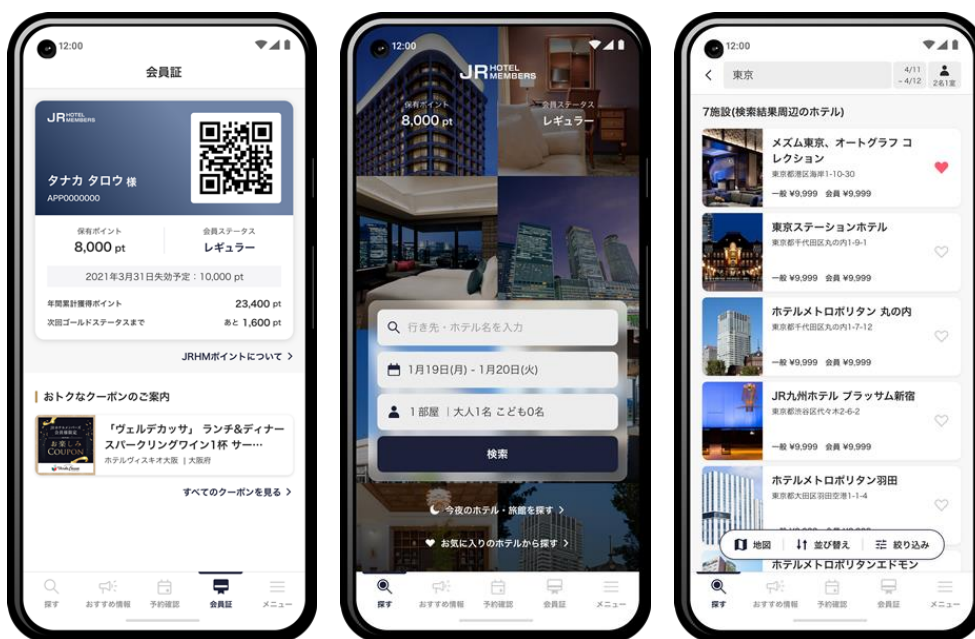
12:00

会員証

JR HOTEL MEMBERS

タナカ タロウ 様
APP0000000

保有ポイント
8,000 pt

会員ステータス
レギュラー

2021年3月31日失効予定：10,000 pt

年間累計獲得ポイント 23,400 pt
次回ゴールドステータスまで あと 1,600 pt

JRHMポイントについて >

おトクなクーポンのご案内

お楽しみ COUPON

「ヴェルデカッサ」 ランチ&ディナー スパークリングワイン1杯 サー…
ホテルヴィスキオ大阪 | 大阪府

すべてのクーポンを見る >

探す　おすすめ情報　予約確認　会員証　メニュー

12:00

JR HOTEL MEMBERS

保有ポイント
8,000 pt

会員ステータス
レギュラー

行き先・ホテル名を入力

1月19日(月) - 1月20日(火)

1部屋 | 大人1名 こども0名

検索

今夜のホテル・旅館を探す >

お気に入りのホテルから探す >

探す　おすすめ情報　予約確認　会員証　メニュー

12:00

東京　4/11 - 4/12　2名1室

7施設(検索結果周辺のホテル)

メズム東京、オートグラフ コレクション
東京都港区海岸1-10-30
一般 ¥9,999　会員 ¥9,999

東京ステーションホテル
東京都千代田区丸の内1-9-1
一般 ¥9,999　会員 ¥9,999

ホテルメトロポリタン 丸の内
東京都千代田区丸の内1-7-12
一般 ¥9,999　会員 ¥9,999

JR九州ホテル ブラッサム新宿
東京都渋谷区代々木2-6-2
一般 ¥9,999　会員 ¥9,999

ホテルメトロポリタン羽田
東京都大田区羽田空港1-1-4

地図　並び替え　絞り込み

ホテルメトロポリタンエドモン

探す　おすすめ情報　予約確認　会員証　メニュー